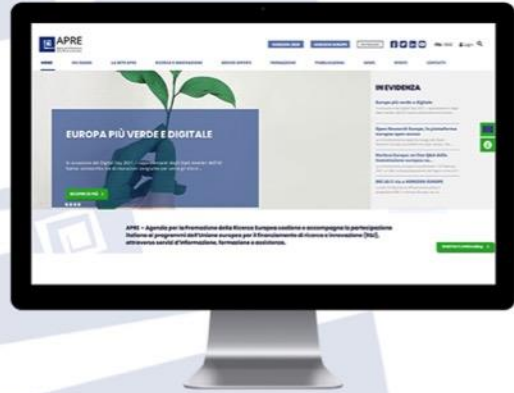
APRE

EUROPA PIÙ VERDE E DIGITALE

IN EVIDENZA

Europa più verde e digitale

APRE – Agenzia per la Promozione della Ricerca Europea sostiene e accompagna la partecipazione italiana ai programmi dell'Unione europea per il finanziamento di ricerca e innovazione (R&I), attraverso servizi d'informazione, formazione e assistenza.